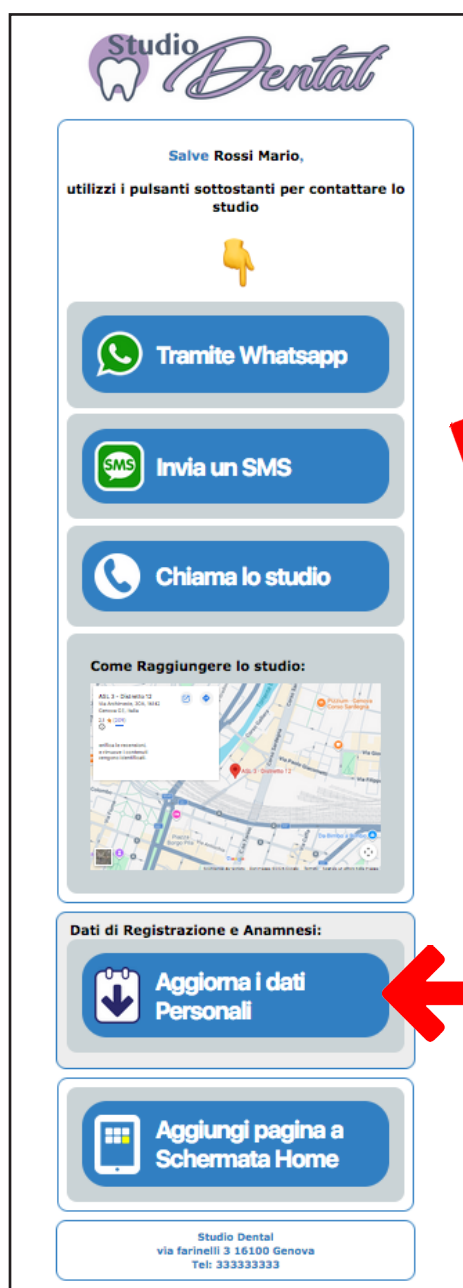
Studio Dental

Salve Rossi Mario,

utilizzi i pulsanti sottostanti per contattare lo studio

Tramite Whatsapp

SMS Invia un SMS

Chiama lo studio

Come Raggiungere lo studio:

ASL 3 - Distretto 12
Via Archimede, 30A, 16142 Genova GE, Italia
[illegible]
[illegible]
ASL 3 - Distretto 12

Dati di Registrazione e Anamnesi:

Aggiorna i dati Personali

Aggiungi pagina a Schermata Home

Studio Dental
via farinelli 3 16100 Genova
Tel: 333333333